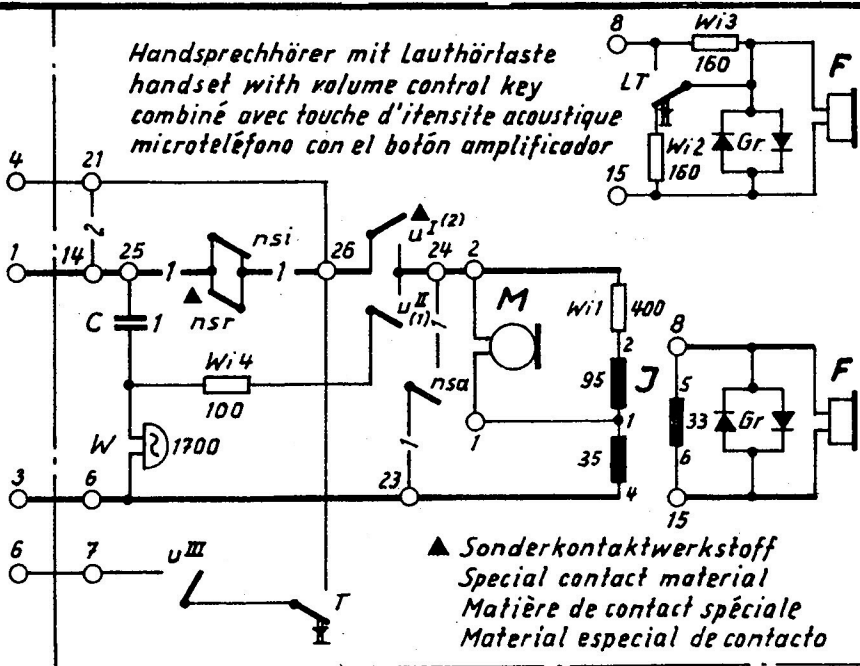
Handsprechhörer mit Lauthörtaste
handset with volume control key
combiné avec touche d'itensite acoustique
microteléfono con el botón amplificador

8
Wi3
160
LT
Wi2
160
Gr
F
15

4
21
1
14
25
1
nsi
1
26
$u^{I(2)}$
24
2
nsr
C
1
$u^{II}_{(1)}$
M
Wi1
400
2
Wi4
100
nsa
95
J
1
1
8
5
33
Gr
F
6
15
W
1700
35
4
3
6
23
6
7
$u^{III}$
T

▲ Sonderkontaktwerkstoff
Special contact material
Matière de contact spéciale
Material especial de contacto